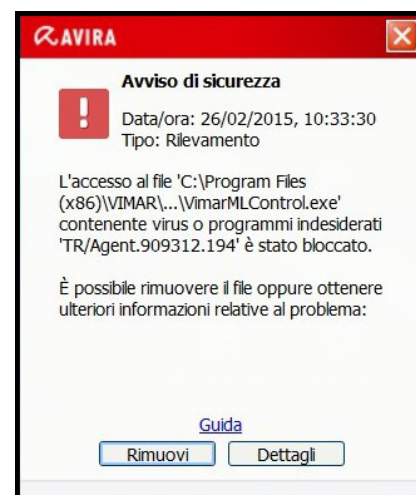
AVIRA

Avviso di sicurezza

Data/ora: 26/02/2015, 10:33:30
Tipo: Rilevamento

L'accesso al file 'C:\Program Files (x86)\VIMAR\...\VimarMLControl.exe' contenente virus o programmi indesiderati 'TR/Agent.909312.194' è stato bloccato.

È possibile rimuovere il file oppure ottenere ulteriori informazioni relative al problema:

Guida

Rimuovi

Dettagli